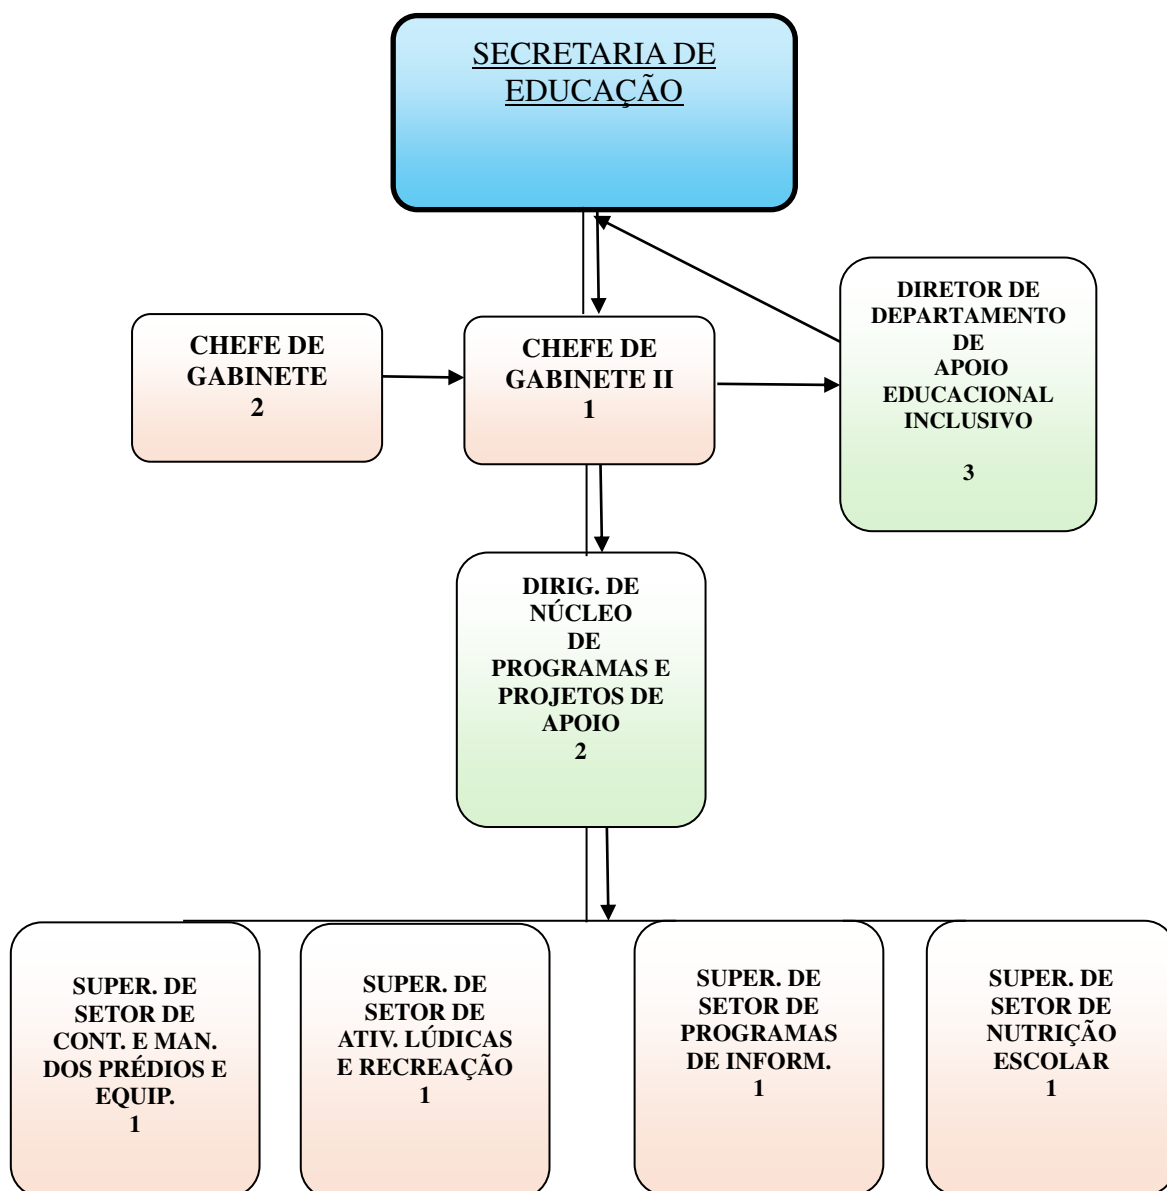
SECRETARIA DE EDUCAÇÃO

CHEFE DE GABINETE
2

CHEFE DE GABINETE II
1

DIRETOR DE DEPARTAMENTO DE APOIO EDUCACIONAL INCLUSIVO

3

DIRIG. DE NÚCLEO DE PROGRAMAS E PROJETOS DE APOIO
2

SUPER. DE SETOR DE CONT. E MAN. DOS PRÉDIOS E EQUIP.
1

SUPER. DE SETOR DE ATIV. LÚDICAS E RECREAÇÃO
1

SUPER. DE SETOR DE PROGRAMAS DE INFORM.
1

SUPER. DE SETOR DE NUTRIÇÃO ESCOLAR
1